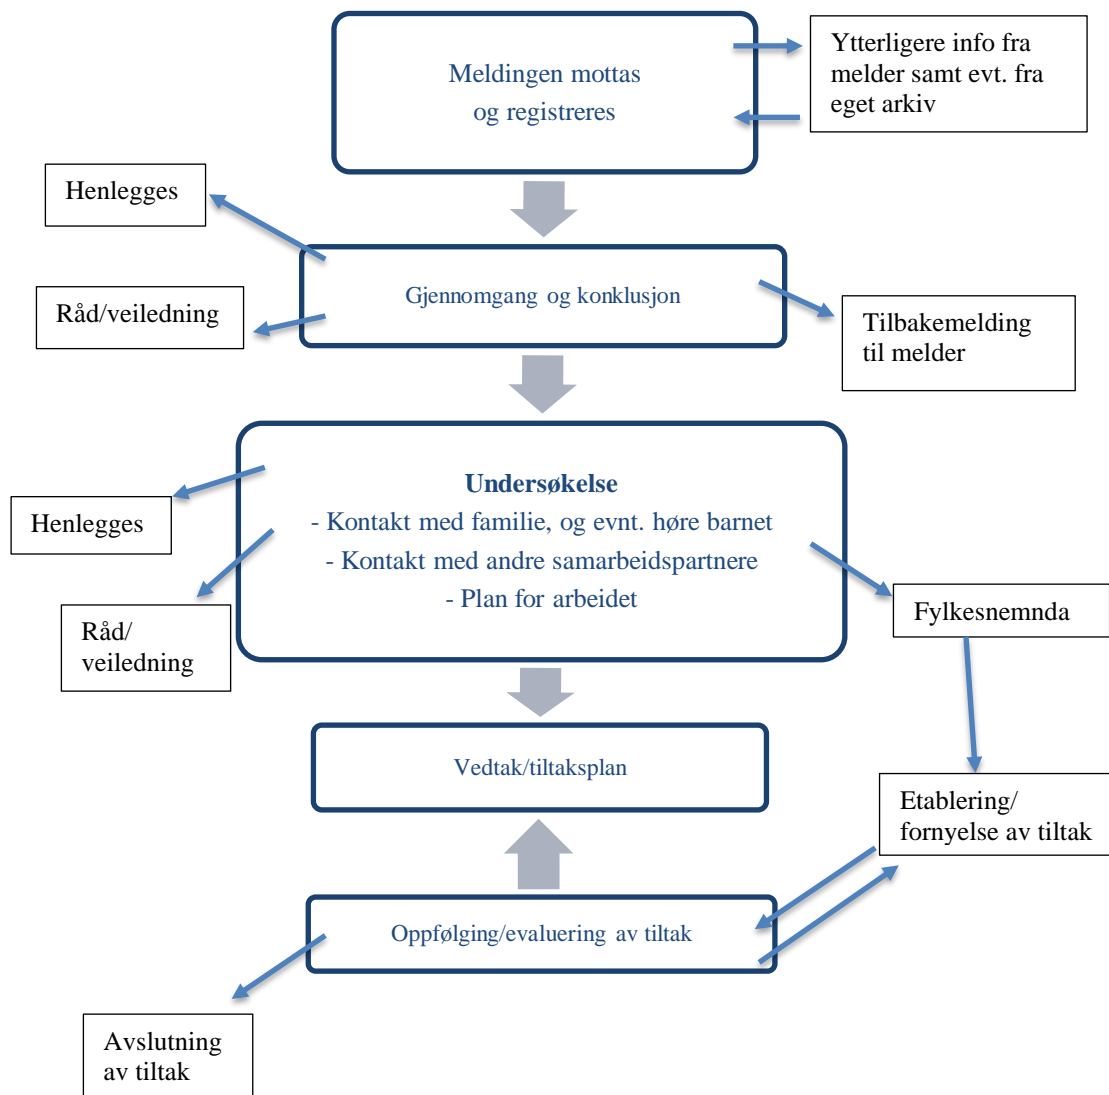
Meldingen mottas og registreres

Ytterligere info fra melder samt evt. fra eget arkiv

Henlegges

Gjennomgang og konklusjon

Råd/veiledning

Tilbakemelding til melder

Undersøkelse
- Kontakt med familie, og evnt. høre barnet
- Kontakt med andre samarbeidspartnere
- Plan for arbeidet

Henlegges

Råd/ veiledning

Fylkesnemnda

Vedtak/tiltaksplan

Etablering/ fornyelse av tiltak

Oppfølging/evaluering av tiltak

Avslutning av tiltak